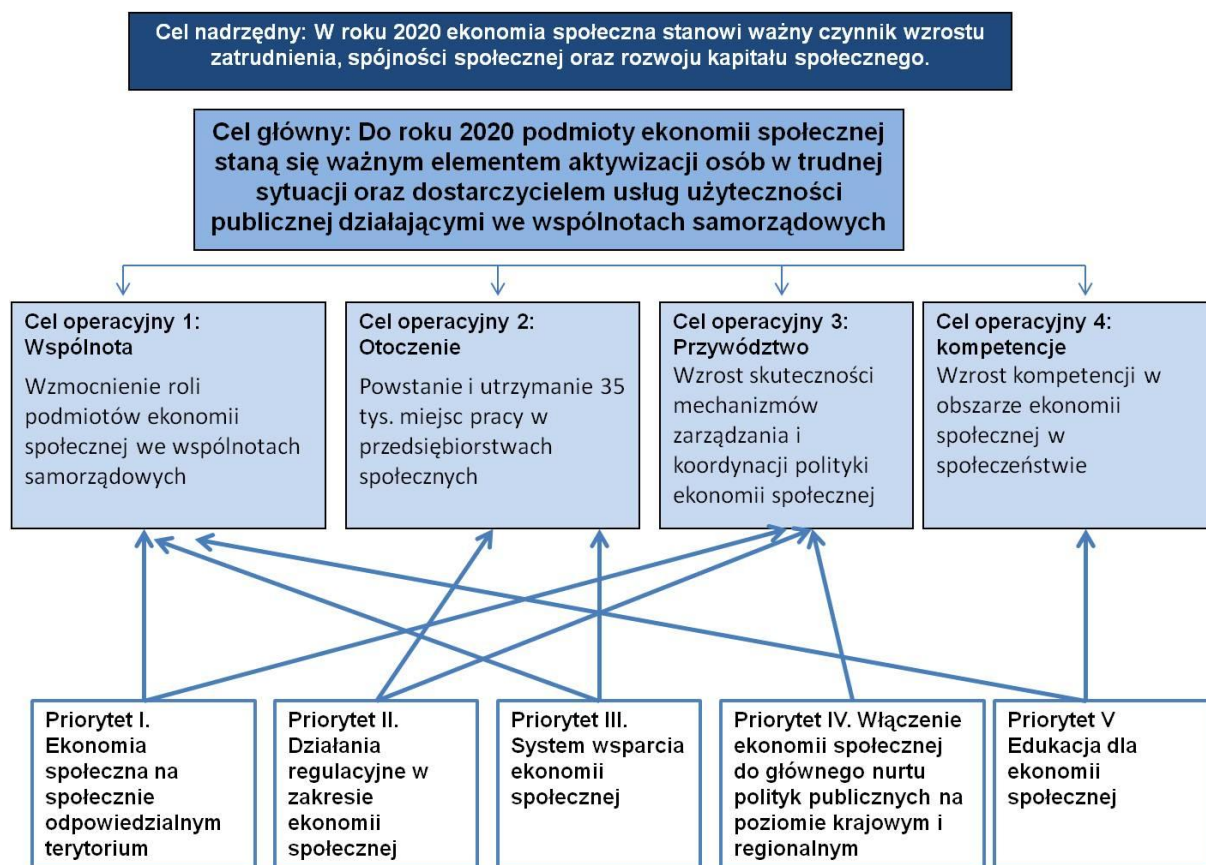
Cel nadrzędny: W roku 2020 ekonomia społeczna stanowi ważny czynnik wzrostu zatrudnienia, spójności społecznej oraz rozwoju kapitału społecznego.

Cel główny: Do roku 2020 podmioty ekonomii społecznej staną się ważnym elementem aktywizacji osób w trudnej sytuacji oraz dostarczycielem usług użyteczności publicznej działającymi we wspólnotach samorządowych

Cel operacyjny 1: Wspólnota
Wzmocnienie roli podmiotów ekonomii społecznej we wspólnotach samorządowych

Cel operacyjny 2: Otoczenie
Powstanie i utrzymanie 35 tys. miejsc pracy w przedsiębiorstwach społecznych

Cel operacyjny 3: Przywództwo
Wzrost skuteczności mechanizmów zarządzania i koordynacji polityki ekonomii społecznej

Cel operacyjny 4: kompetencje
Wzrost kompetencji w obszarze ekonomii społecznej w społeczeństwie

Priorytet I. Ekonomia społeczna na społecznie odpowiedzialnym terytorium

Priorytet II. Działania regulacyjne w zakresie ekonomii społecznej

Priorytet III. System wsparcia ekonomii społecznej

Priorytet IV. Włączenie ekonomii społecznej do głównego nurtu polityk publicznych na poziomie krajowym i regionalnym

Priorytet V Edukacja dla ekonomii społecznej